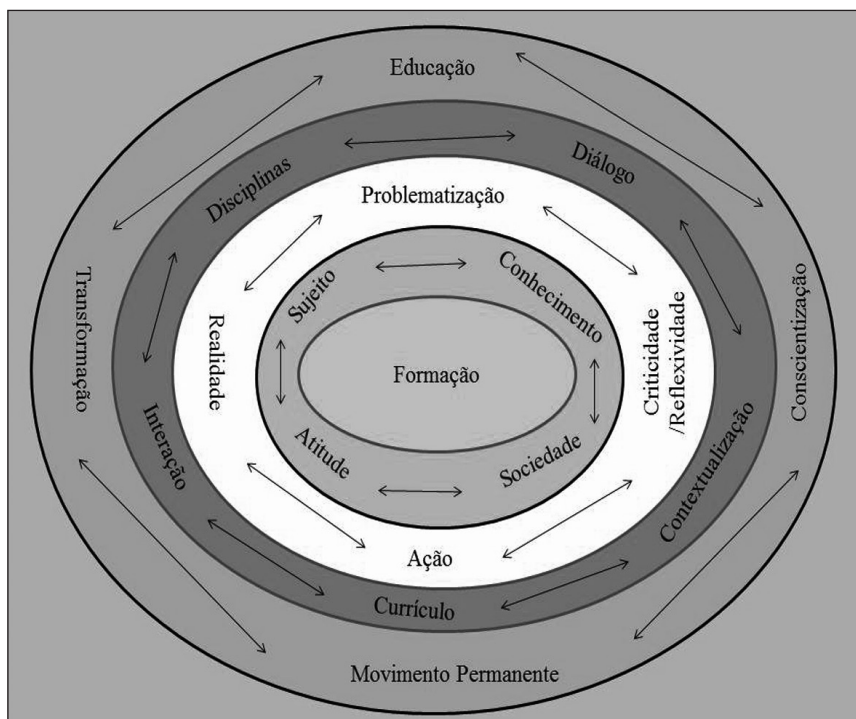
Educação

Transformação

Conscientização

Movimento Permanente

Disciplinas

Diálogo

Interação

Contextualização

Currículo

Problematização

Realidade

Criticidade /Reflexividade

Ação

Sujeito

Conhecimento

Atitude

Sociedade

Formação